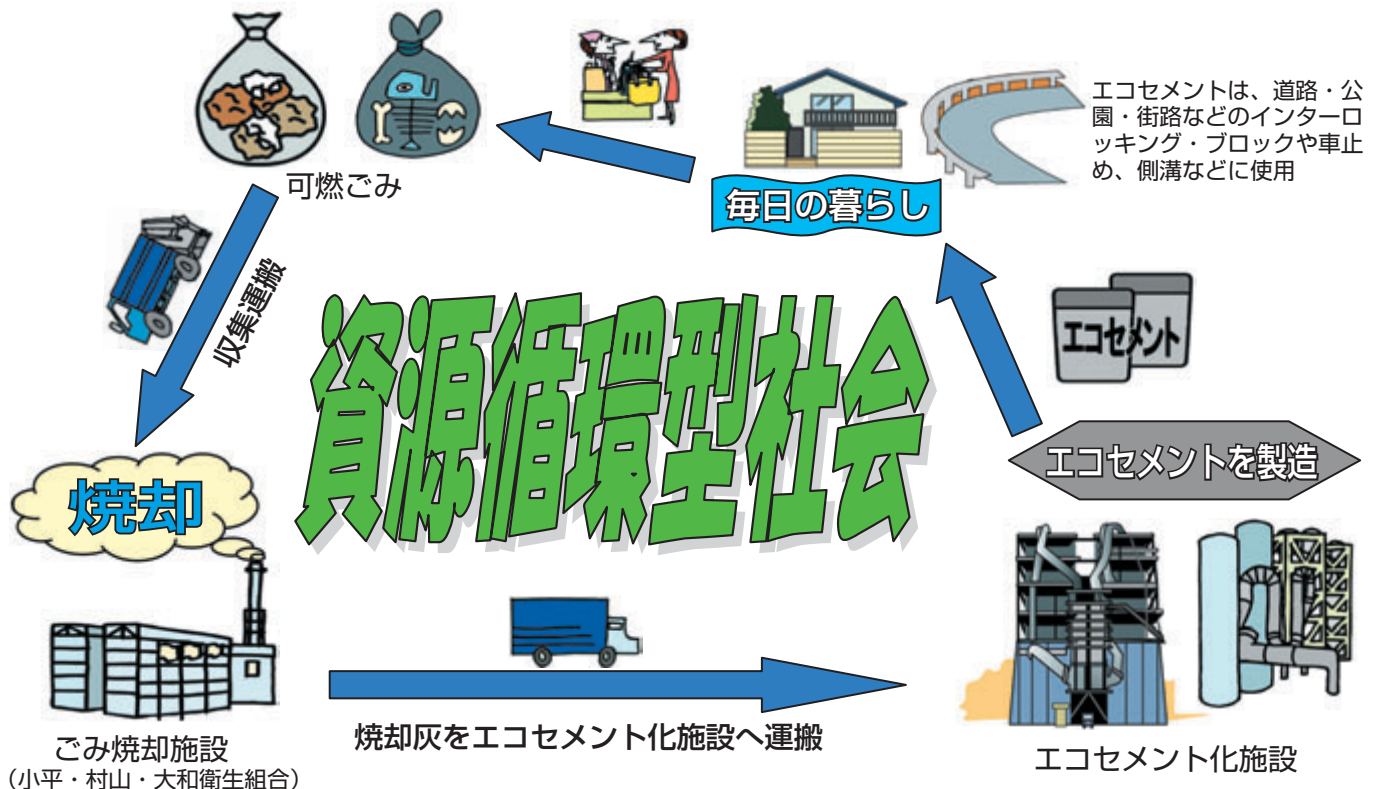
可燃ごみ

毎日の暮らし

エコセメントは、道路・公園・街路などのインターロッキング・ブロックや車止め、側溝などに使用

収集運搬

資源循環型社会

エコセメント

エコセメントを製造

焼却

ごみ焼却施設
（小平・村山・大和衛生組合）

焼却灰をエコセメント化施設へ運搬

エコセメント化施設